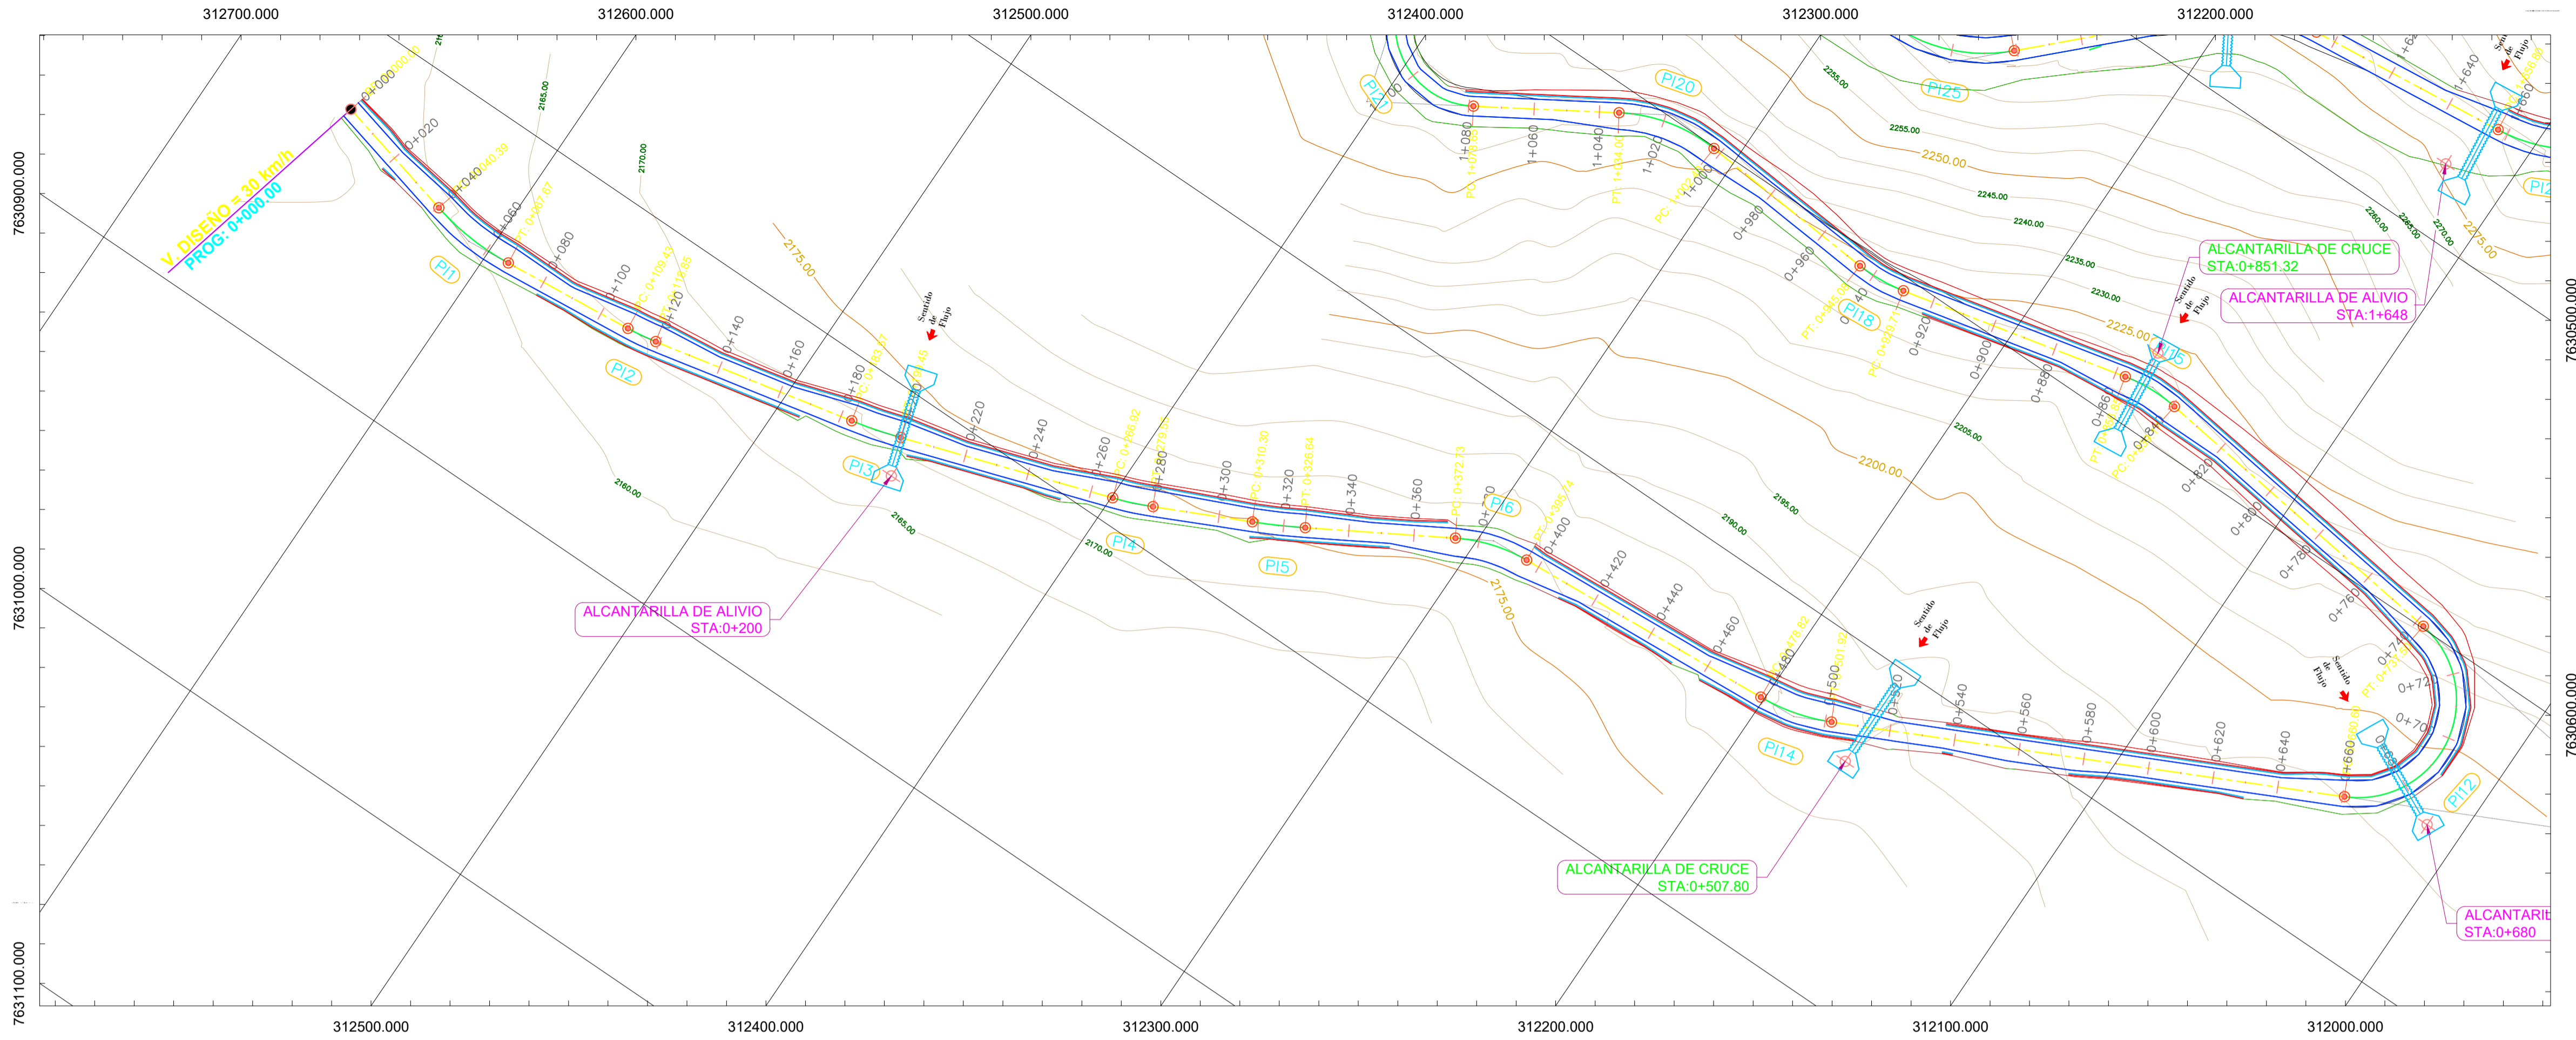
312700.000
312600.000
312500.000
312400.000
312300.000
312200.000

7630900.000
7631000.000
7631100.000
7630500.000
7630600.000

V. DISEÑO = 30 km/h
PROG: 0+000.00

0+000
0+020
0+040
0+060
0+080
0+100
0+120
0+140
0+160
0+180
0+220
0+240
0+260
0+280
0+300
0+320
0+340
0+360
0+400
0+420
0+440
0+460
0+480
0+500
0+520
0+540
0+560
0+580
0+600
0+620
0+640
0+660
0+700
0+720
0+740
0+760
0+780
0+800
0+820
0+840
0+860
0+880
0+900
0+920
0+940
0+960
0+980
1+000
1+020
1+040
1+060
1+080
1+640
1+660

PI1
PI2
PI3
PI4
PI5
PI6
PI12
PI14
PI18
PI20
PI25

2175.00
2170.00
2165.00
2160.00
2165.00
2170.00
2175.00
2190.00
2195.00
2200.00
2205.00
2225.00
2230.00
2235.00
2240.00
2245.00
2250.00
2255.00
2260.00
2265.00
2270.00
2275.00

Sentido de Flujo
Sentido de Flujo
Sentido de Flujo
Sentido de Flujo
Sentido de Flujo

ALCANTARILLA DE CRUCE
STA:0+851.32

ALCANTARILLA DE ALIVIO
STA:1+648

ALCANTARILLA DE ALIVIO
STA:0+200

ALCANTARILLA DE CRUCE
STA:0+507.80

ALCANTARIL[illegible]
STA:0+680

312500.000
312400.000
312300.000
312200.000
312100.000
312000.000